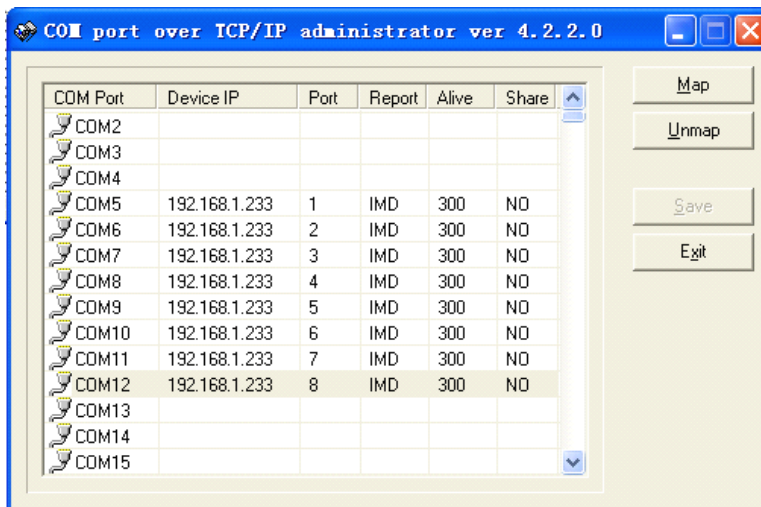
COM port over TCP/IP administrator ver 4.2.2.0

| COM Port | Device IP | Port | Report | Alive | Share |
|---|---|---|---|---|---|
| COM2 | | | | | |
| COM3 | | | | | |
| COM4 | | | | | |
| COM5 | 192.168.1.233 | 1 | IMD | 300 | NO |
| COM6 | 192.168.1.233 | 2 | IMD | 300 | NO |
| COM7 | 192.168.1.233 | 3 | IMD | 300 | NO |
| COM8 | 192.168.1.233 | 4 | IMD | 300 | NO |
| COM9 | 192.168.1.233 | 5 | IMD | 300 | NO |
| COM10 | 192.168.1.233 | 6 | IMD | 300 | NO |
| COM11 | 192.168.1.233 | 7 | IMD | 300 | NO |
| COM12 | 192.168.1.233 | 8 | IMD | 300 | NO |
| COM13 | | | | | |
| COM14 | | | | | |
| COM15 | | | | | |

Map
Unmap
Save
Exit